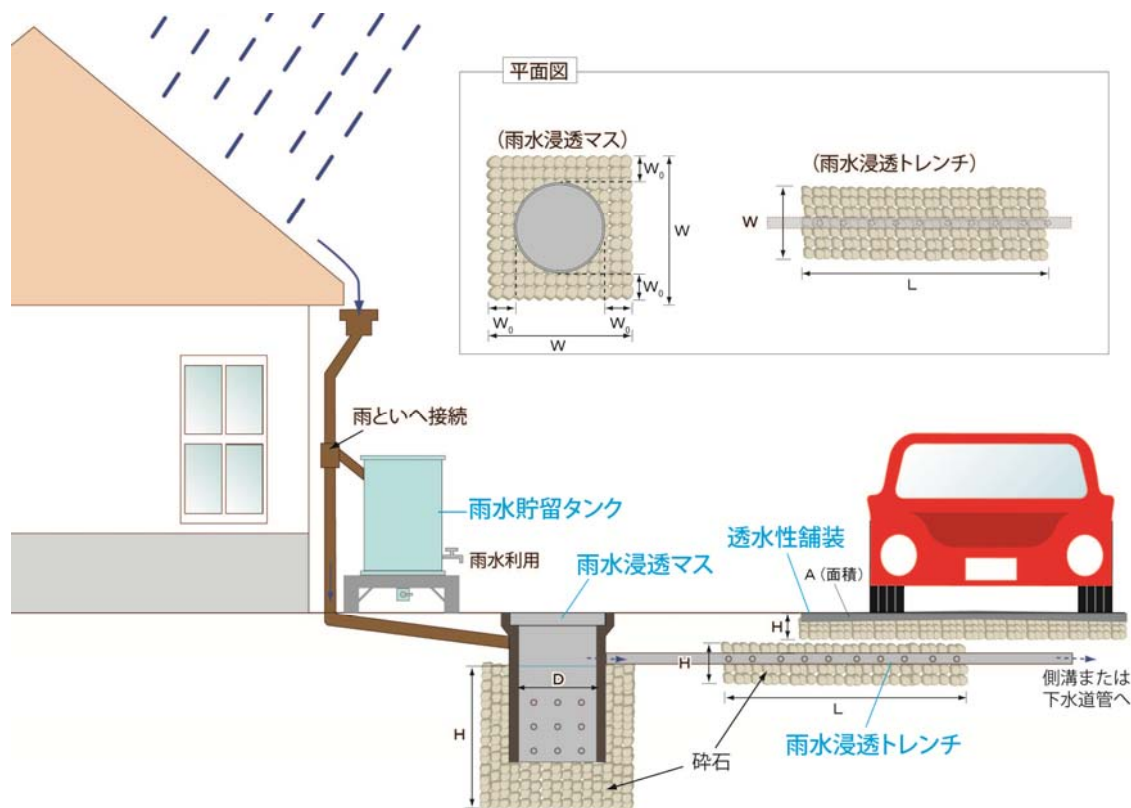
平面図

（雨水浸透マス）

$W_0$

W

$W_0$

$W_0$

$W_0$

W

（雨水浸透トレンチ）

W

L

雨といへ接続

雨水貯留タンク

雨水利用

雨水浸透マス

透水性舗装

A（面積）

H

H

D

H

L

側溝または下水道管へ

雨水浸透トレンチ

砕石